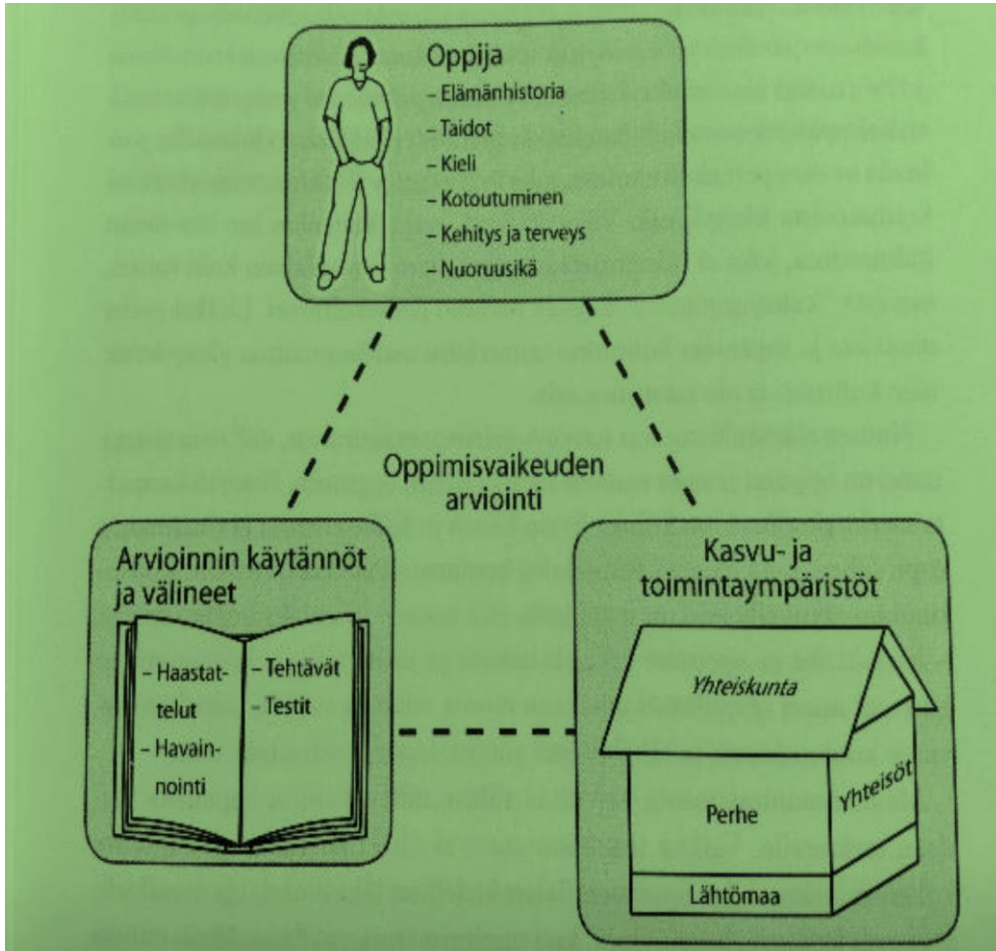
Oppija
– Elämänhistoria
– Taidot
– Kieli
– Kotoutuminen
– Kehitys ja terveys
– Nuoruusikä

Oppimisvaikeuden arviointi

Arvioinnin käytännöt ja välineet

– Haastattelut
– Havainnointi

– Tehtävät
– Testit

Kasvu- ja toimintaympäristöt

Yhteiskunta

Yhteisöt

Perhe

Lähtömaa